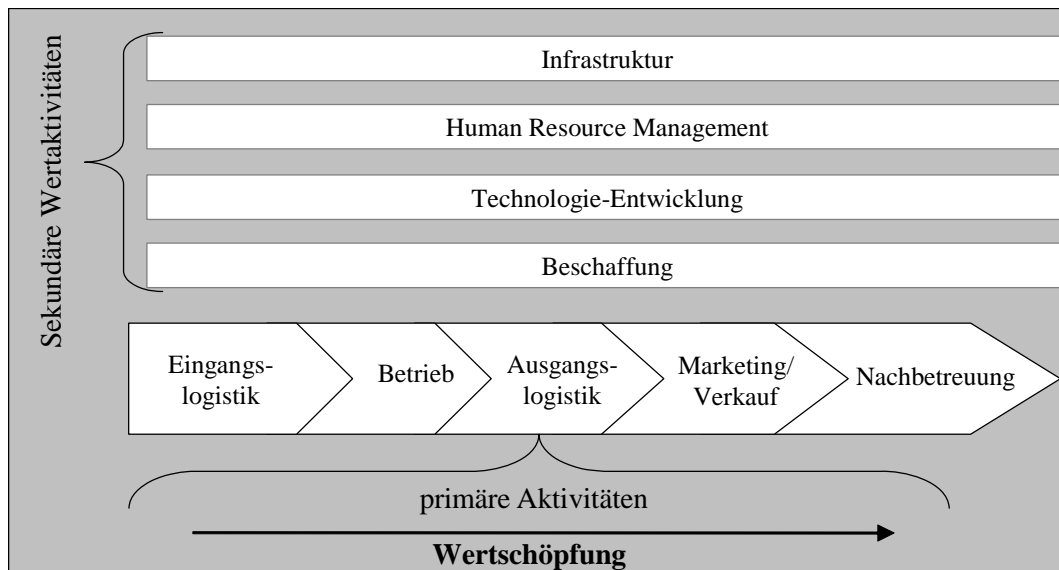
Sekundäre Wertaktivitäten

Infrastruktur

Human Resource Management

Technologie-Entwicklung

Beschaffung

Eingangs-
logistik

Betrieb

Ausgangs-
logistik

Marketing/
Verkauf

Nachbetreuung

primäre Aktivitäten

Wertschöpfung